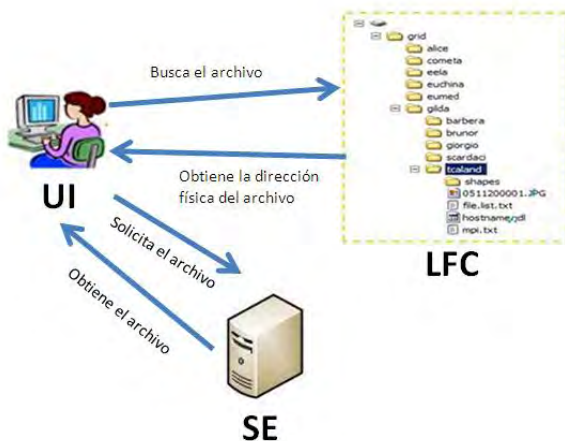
Busca el archivo

grid
alice
cometa
eela
euchina
eumed
gilda
barbera
brunor
giorgio
scardaci
tcaland
shapes
0511200001.JPG
file.list.txt
hostname.jdl
mpi.txt

Obtiene la dirección física del archivo

UI

LFC

Solicita el archivo

Obtiene el archivo

SE